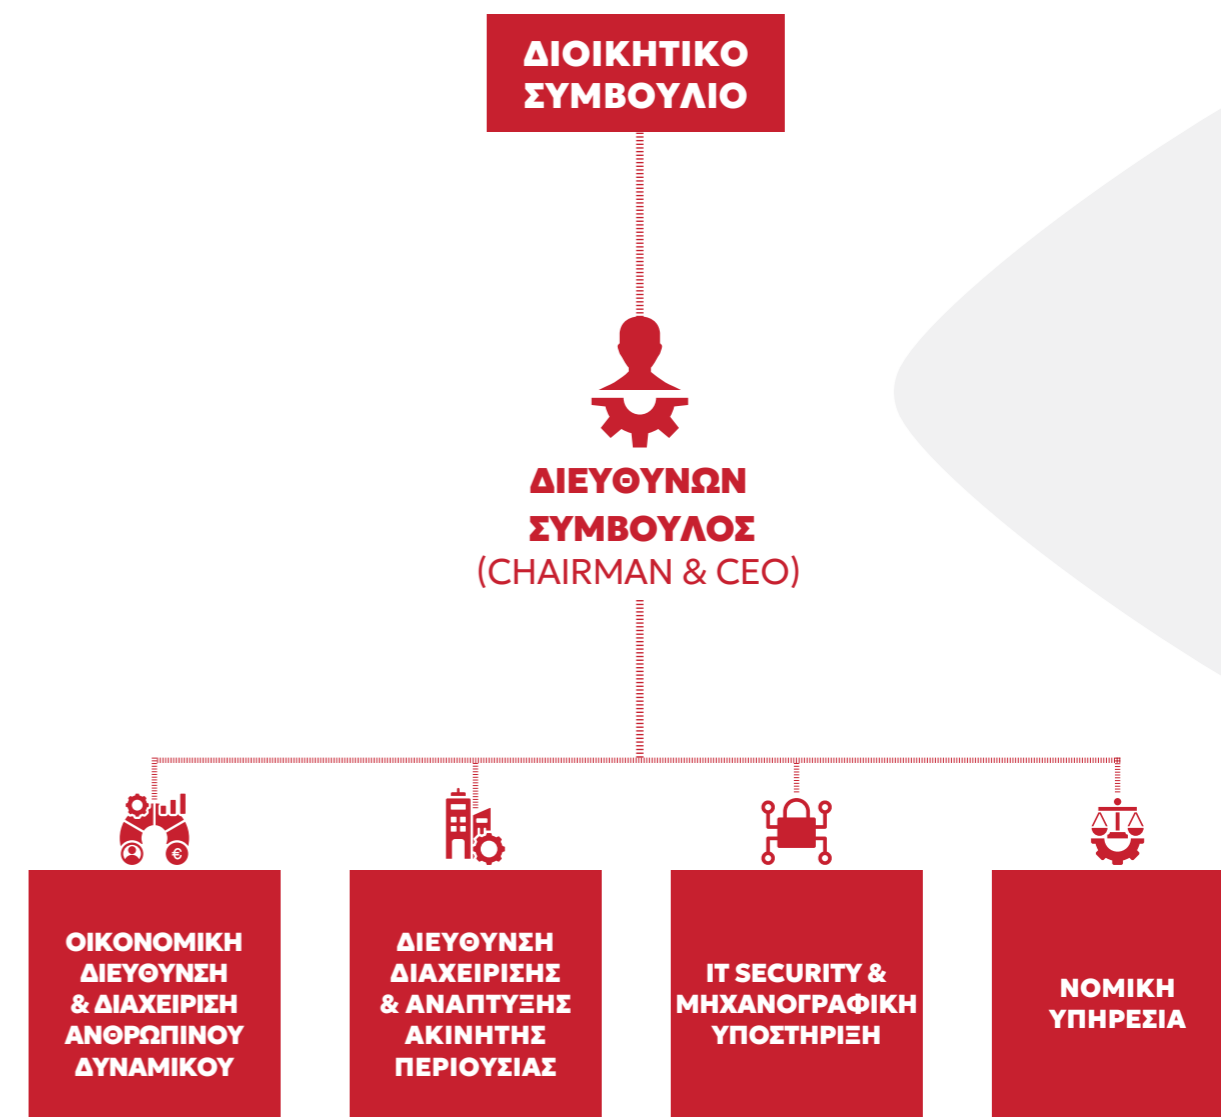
ΔΙΟΙΚΗΤΙΚΟ ΣΥΜΒΟΥΛΙΟ

ΔΙΕΥΘΥΝΩΝ ΣΥΜΒΟΥΛΟΣ
(CHAIRMAN & CEO)

€

ΟΙΚΟΝΟΜΙΚΗ ΔΙΕΥΘΥΝΣΗ & ΔΙΑΧΕΙΡΙΣΗ ΑΝΘΡΩΠΙΝΟΥ ΔΥΝΑΜΙΚΟΥ

ΔΙΕΥΘΥΝΣΗ ΔΙΑΧΕΙΡΙΣΗΣ & ΑΝΑΠΤΥΞΗΣ ΑΚΙΝΗΤΗΣ ΠΕΡΙΟΥΣΙΑΣ

IT SECURITY & ΜΗΧΑΝΟΓΡΑΦΙΚΗ ΥΠΟΣΤΗΡΙΞΗ

ΝΟΜΙΚΗ ΥΠΗΡΕΣΙΑ